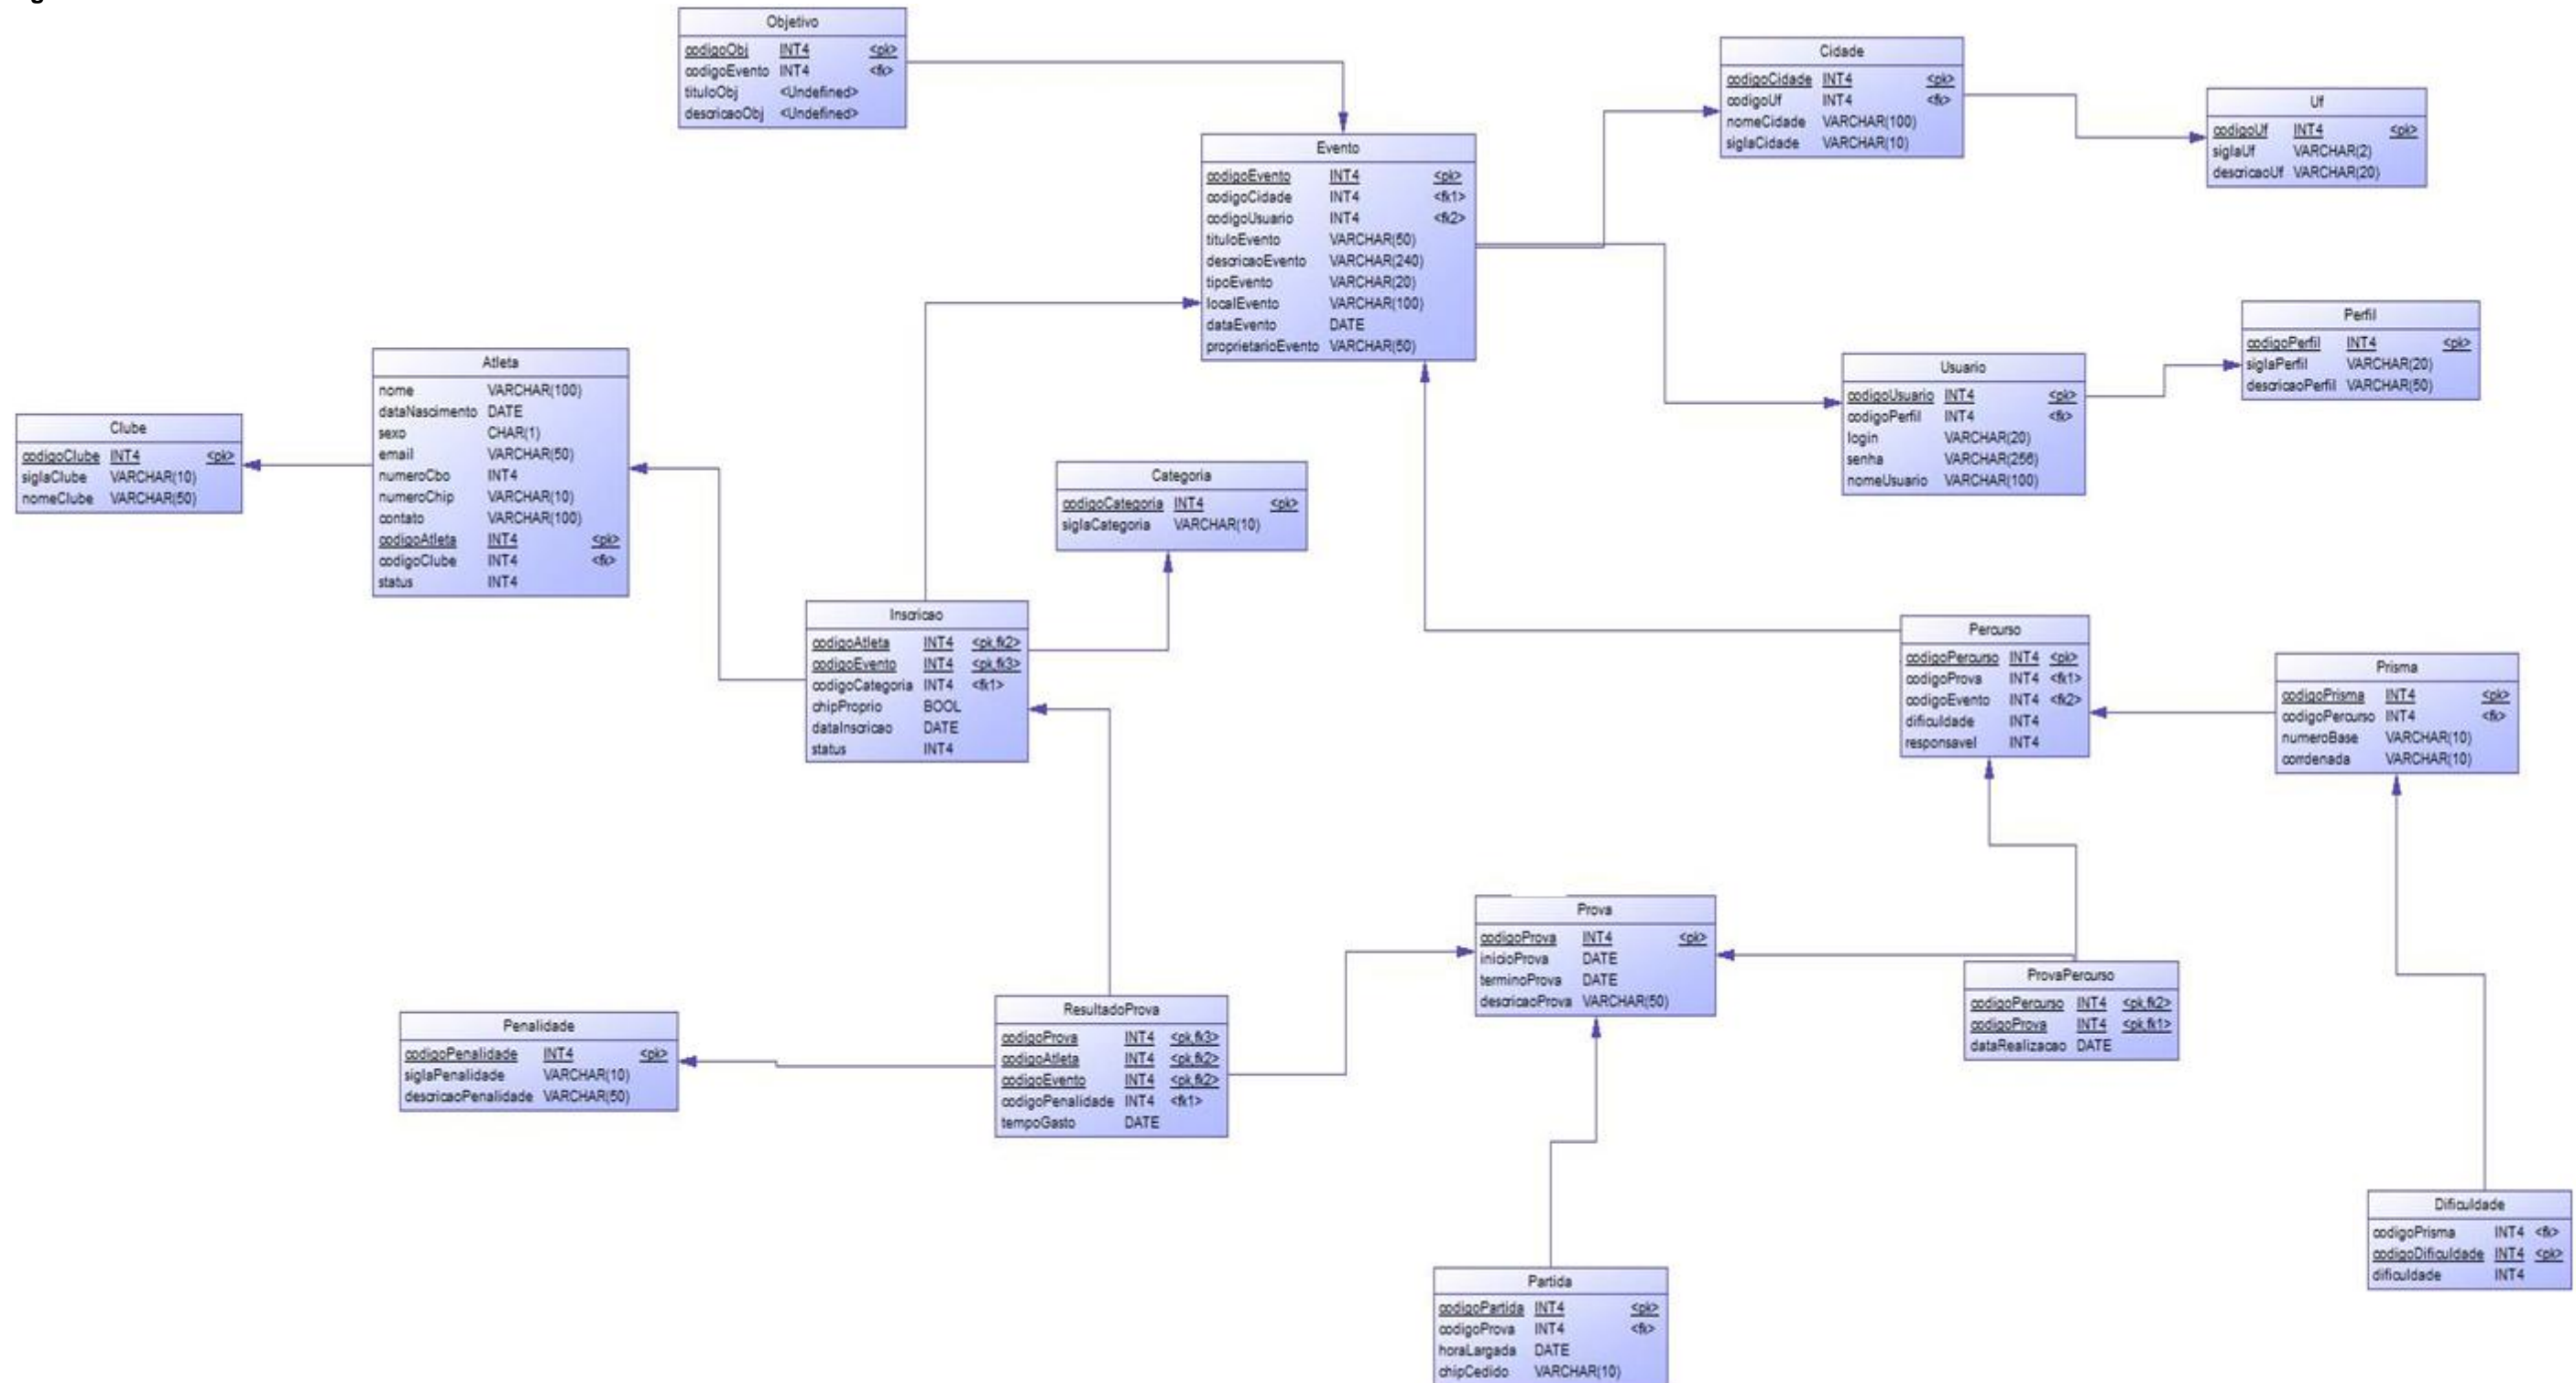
Objetivo

| codigoObj | INT4 | <pk> |
|---|---|---|
| codigoEvento | INT4 | <fk> |
| tituloObj | <Undefined> | |
| descricaoObj | <Undefined> | |

Cidade

| codigoCidade | INT4 | <pk> |
|---|---|---|
| codigoUf | INT4 | <fk> |
| nomeCidade | VARCHAR(100) | |
| siglaCidade | VARCHAR(10) | |

Uf

| codigoUf | INT4 | <pk> |
|---|---|---|
| siglaUf | VARCHAR(2) | |
| descricaoUf | VARCHAR(20) | |

Evento

| codigoEvento | INT4 | <pk> |
|---|---|---|
| codigoCidade | INT4 | <fk1> |
| codigoUsuario | INT4 | <fk2> |
| tituloEvento | VARCHAR(50) | |
| descricaoEvento | VARCHAR(240) | |
| tipoEvento | VARCHAR(20) | |
| localEvento | VARCHAR(100) | |
| dataEvento | DATE | |
| proprietarioEvento | VARCHAR(50) | |

Perfil

| codigoPerfil | INT4 | <pk> |
|---|---|---|
| siglaPerfil | VARCHAR(20) | |
| descricaoPerfil | VARCHAR(50) | |

Atleta

| nome | VARCHAR(100) | |
|---|---|---|
| dataNascimento | DATE | |
| sexo | CHAR(1) | |
| email | VARCHAR(50) | |
| numeroCbo | INT4 | |
| numeroChip | VARCHAR(10) | |
| contato | VARCHAR(100) | |
| codigoAtleta | INT4 | <pk> |
| codigoClube | INT4 | <fk> |
| status | INT4 | |

Usuario

| codigoUsuario | INT4 | <pk> |
|---|---|---|
| codigoPerfil | INT4 | <fk> |
| login | VARCHAR(20) | |
| senha | VARCHAR(256) | |
| nomeUsuario | VARCHAR(100) | |

Clube

| codigoClube | INT4 | <pk> |
|---|---|---|
| siglaClube | VARCHAR(10) | |
| nomeClube | VARCHAR(50) | |

Categoria

| codigoCategoria | INT4 | <pk> |
|---|---|---|
| siglaCategoria | VARCHAR(10) | |

Inscricao

| codigoAtleta | INT4 | <pk,fk2> |
|---|---|---|
| codigoEvento | INT4 | <pk,fk3> |
| codigoCategoria | INT4 | <fk1> |
| chipProprio | BOOL | |
| dataInscricao | DATE | |
| status | INT4 | |

Percurso

| codigoPercurso | INT4 | <pk> |
|---|---|---|
| codigoProva | INT4 | <fk1> |
| codigoEvento | INT4 | <fk2> |
| dificuldade | INT4 | |
| responsavel | INT4 | |

Prisma

| codigoPrisma | INT4 | <pk> |
|---|---|---|
| codigoPercurso | INT4 | <fk> |
| numeroBase | VARCHAR(10) | |
| corrdenada | VARCHAR(10) | |

Prova

| codigoProva | INT4 | <pk> |
|---|---|---|
| inicioProva | DATE | |
| terminoProva | DATE | |
| descricaoProva | VARCHAR(50) | |

ProvaPercurso

| codigoPercurso | INT4 | <pk,fk2> |
|---|---|---|
| codigoProva | INT4 | <pk,fk1> |
| dataRealizacao | DATE | |

ResultadoProva

| codigoProva | INT4 | <pk,fk3> |
|---|---|---|
| codigoAtleta | INT4 | <pk,fk2> |
| codigoEvento | INT4 | <pk,fk2> |
| codigoPenalidade | INT4 | <fk1> |
| tempoGasto | DATE | |

Penalidade

| codigoPenalidade | INT4 | <pk> |
|---|---|---|
| siglaPenalidade | VARCHAR(10) | |
| descricaoPenalidade | VARCHAR(50) | |

Dificuldade

| codigoPrisma | INT4 | <fk> |
|---|---|---|
| codigoDificuldade | INT4 | <pk> |
| dificuldade | INT4 | |

Partida

| codigoPartida | INT4 | <pk> |
|---|---|---|
| codigoProva | INT4 | <fk> |
| horaLargada | DATE | |
| chipCedido | VARCHAR(10) | |